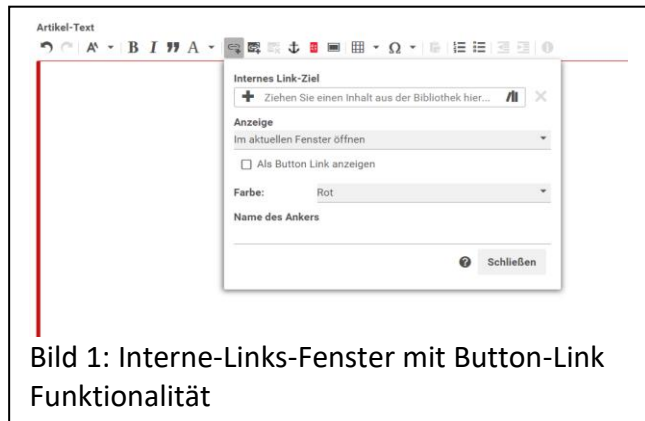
Artikel-Text

Internes Link-Ziel

Ziehen Sie einen Inhalt aus der Bibliothek hier...

Anzeige

Im aktuellen Fenster öffnen

Als Button Link anzeigen

Farbe: Rot

Name des Ankers

Schließen

Bild 1: Interne-Links-Fenster mit Button-Link Funktionalität